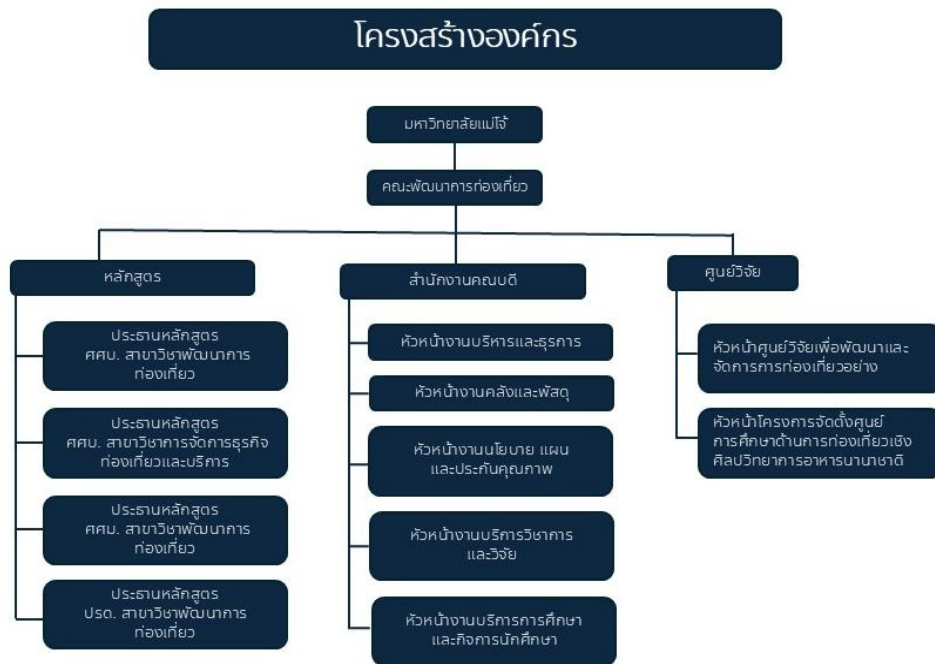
โครงสร้างองค์กร

มหาวิทยาลัยแม่โจ้

คณะพัฒนาการท่องเที่ยว

หลักสูตร

ประธานหลักสูตร ศศบ. สาขาวิชาพัฒนาการท่องเที่ยว

ประธานหลักสูตร ศศบ. สาขาวิชาการจัดการธุรกิจท่องเที่ยวและบริการ

ประธานหลักสูตร ศศม. สาขาวิชาพัฒนาการท่องเที่ยว

ประธานหลักสูตร ปรด. สาขาวิชาพัฒนาการท่องเที่ยว

สำนักงานคณบดี

หัวหน้างานบริหารและธุรการ

หัวหน้างานคลังและพัสดุ

หัวหน้างานนโยบาย แผน และประกันคุณภาพ

หัวหน้างานบริการวิชาการและวิจัย

หัวหน้างานบริการการศึกษาและกิจการนักศึกษา

ศูนย์วิจัย

หัวหน้าศูนย์วิจัยเพื่อพัฒนาและจัดการการท่องเที่ยวอย่าง

หัวหน้าโครงการจัดตั้งศูนย์การศึกษาด้านการท่องเที่ยวเชิงศิลปวิทยาการอาหารนานาชาติ